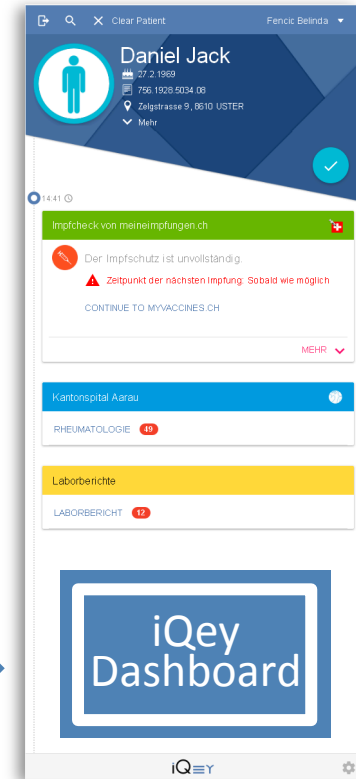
Clear Patient

Fencic Belinda

Daniel Jack

27.2.1969

756.1928.5034.08

Zelgstrasse 9, 8610 USTER

Mehr

14:41

Impfcheck von meineimpfungen.ch

Der Impfschutz ist unvollständig.

Zeitpunkt der nächsten Impfung: Sobald wie möglich

CONTINUE TO MYVACCINES.CH

MEHR

Kantonspital Aarau

RHEUMATOLOGIE 49

Laborberichte

LABORBERICHT 12

iQey Dashboard

iQEY